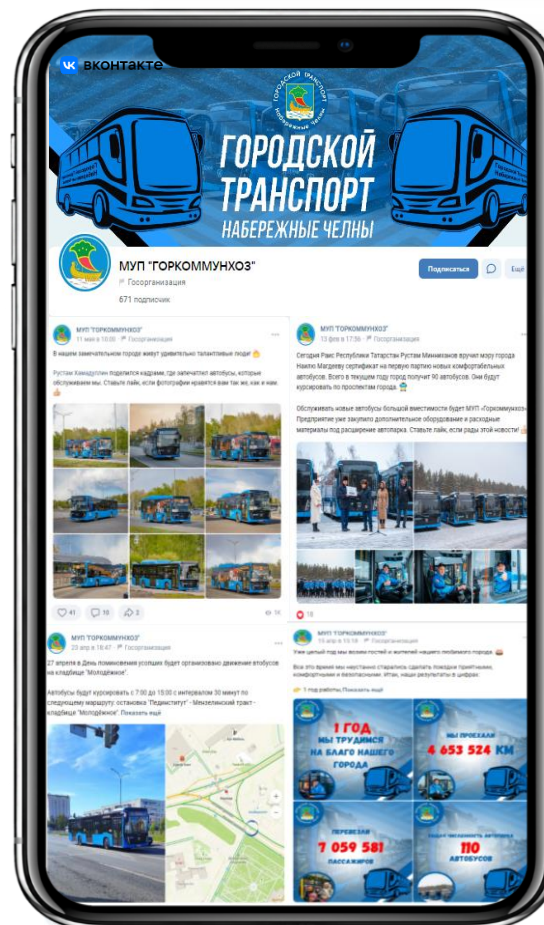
вконтакте

ГОРОДСКОЙ ТРАНСПОРТ
НАБЕРЕЖНЫЕ ЧЕЛНЫ

МУП "ГОРКОММУНХОЗ"
Госорганизация
671 подписчик

Подписаться
Ещё

МУП "ГОРКОММУНХОЗ"
11 мая в 10:00 Госорганизация

В нашем замечательном городе живут удивительно талантливые люди!

Рустам Хамидуллин поделился кадрами, где запечатлел автобусы, которые обслуживаем мы. Ставьте лайк, если фотографии нравятся вам так же, как и нам.

41 10 3 1K

МУП "ГОРКОММУНХОЗ"
13 фев в 17:36 Госорганизация

Сегодня Раис Республики Татарстан Рустам Минниханов вручил мэру города Наилю Магдееву сертификат на первую партию новых комфортабельных автобусов. Всего в текущем году город получит 90 автобусов. Они будут курсировать по проспектам города.

Обслуживать новые автобусы большой вместимости будет МУП «Горкоммунхоз». Предприятие уже закупило дополнительное оборудование и расходные материалы под расширение автопарка. Ставьте лайк, если рады этой новости!

18

МУП "ГОРКОММУНХОЗ"
23 апр в 18:47 Госорганизация

27 апреля в День поминовения усопших будет организовано движение автобусов на кладбище "Молодёжное".

Автобусы будут курсировать с 7:00 до 15:00 с интервалом 30 минут по следующему маршруту: остановка "Пединститут" - Мензелинский тракт - кладбище "Молодёжное". Показать ещё

МУП "ГОРКОММУНХОЗ"
13 апр в 13:16 Госорганизация

Уже целый год мы возим гостей и жителей нашего любимого города.

Все это время мы неустанно старались сделать поездки приятными, комфортными и безопасными. Итак, наши результаты в цифрах:

1 год работы. Показать ещё

1 ГОД МЫ ТРУДИМСЯ НА БЛАГО НАШЕГО ГОРОДА

МЫ ПРОЕХАЛИ 4 653 524 КМ

ПЕРЕВЕЗЛИ 7 059 581 ПАССАЖИРОВ

РАБОЧАЯ ЧИСЛЕННОСТЬ АВТОБУСА 110 АВТОБУСОВ